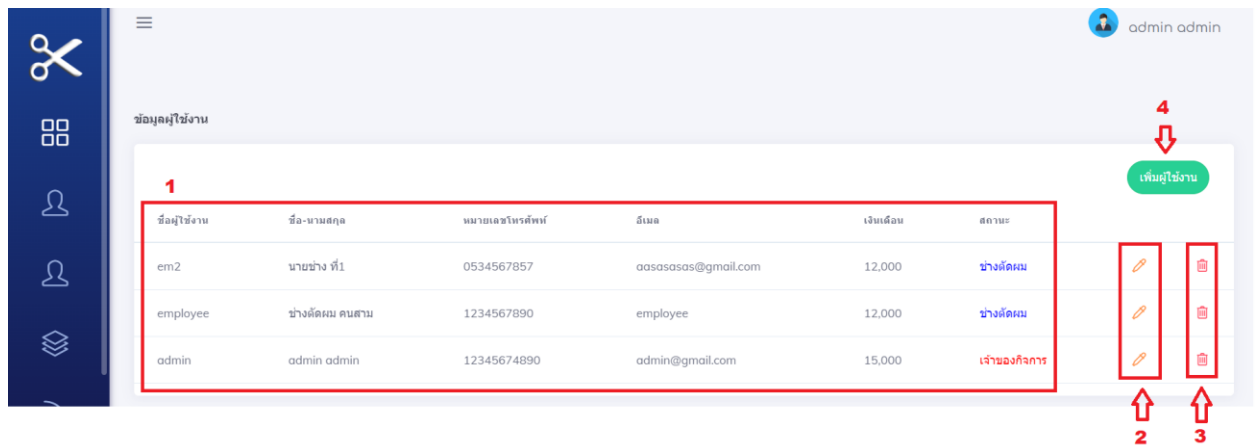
admin admin

ข้อมูลผู้ใช้งาน

4

เพิ่มผู้ใช้งาน

1

| ชื่อผู้ใช้งาน | ชื่อ-นามสกุล | หมายเลขโทรศัพท์ | อีเมล | เงินเดือน | สถานะ |
|---|---|---|---|---|---|
| em2 | นายช่าง ที่1 | 0534567857 | aasasasas@gmail.com | 12,000 | ช่างตัดผม |
| employee | ช่างตัดผม คนสาม | 1234567890 | employee | 12,000 | ช่างตัดผม |
| admin | admin admin | 12345674890 | admin@gmail.com | 15,000 | เจ้าของกิจการ |

2

3